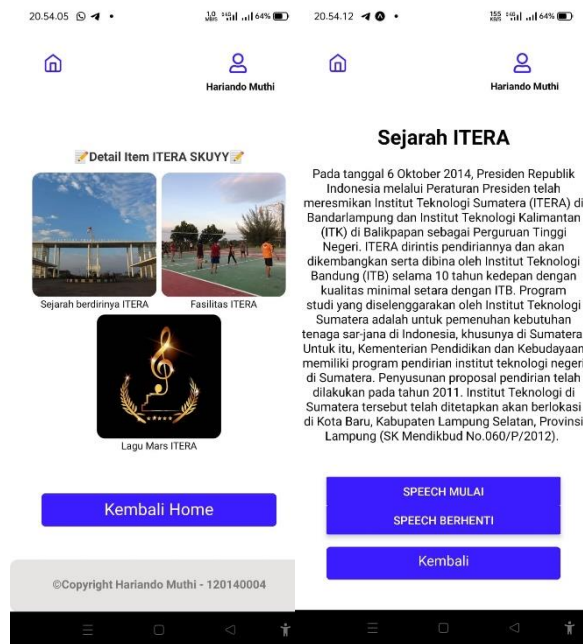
20.54.05

64%

Hariando Muthi

📝Detail Item ITERA SKUYY📝

Sejarah berdirinya ITERA

Fasilitas ITERA

Lagu Mars ITERA

Kembali Home

©Copyright Hariando Muthi - 120140004

20.54.12

64%

Hariando Muthi

Sejarah ITERA

Pada tanggal 6 Oktober 2014, Presiden Republik Indonesia melalui Peraturan Presiden telah meresmikan Institut Teknologi Sumatera (ITERA) di Bandarlampung dan Institut Teknologi Kalimantan (ITK) di Balikpapan sebagai Perguruan Tinggi Negeri. ITERA dirintis pendiriannya dan akan dikembangkan serta dibina oleh Institut Teknologi Bandung (ITB) selama 10 tahun kedepan dengan kualitas minimal setara dengan ITB. Program studi yang diselenggarakan oleh Institut Teknologi Sumatera adalah untuk pemenuhan kebutuhan tenaga sar-jana di Indonesia, khusunya di Sumatera. Untuk itu, Kementerian Pendidikan dan Kebudayaan memiliki program pendirian institut teknologi negeri di Sumatera. Penyusunan proposal pendirian telah dilakukan pada tahun 2011. Institut Teknologi di Sumatera tersebut telah ditetapkan akan berlokasi di Kota Baru, Kabupaten Lampung Selatan, Provinsi Lampung (SK Mendikbud No.060/P/2012).

SPEECH MULAI

SPEECH BERHENTI

Kembali